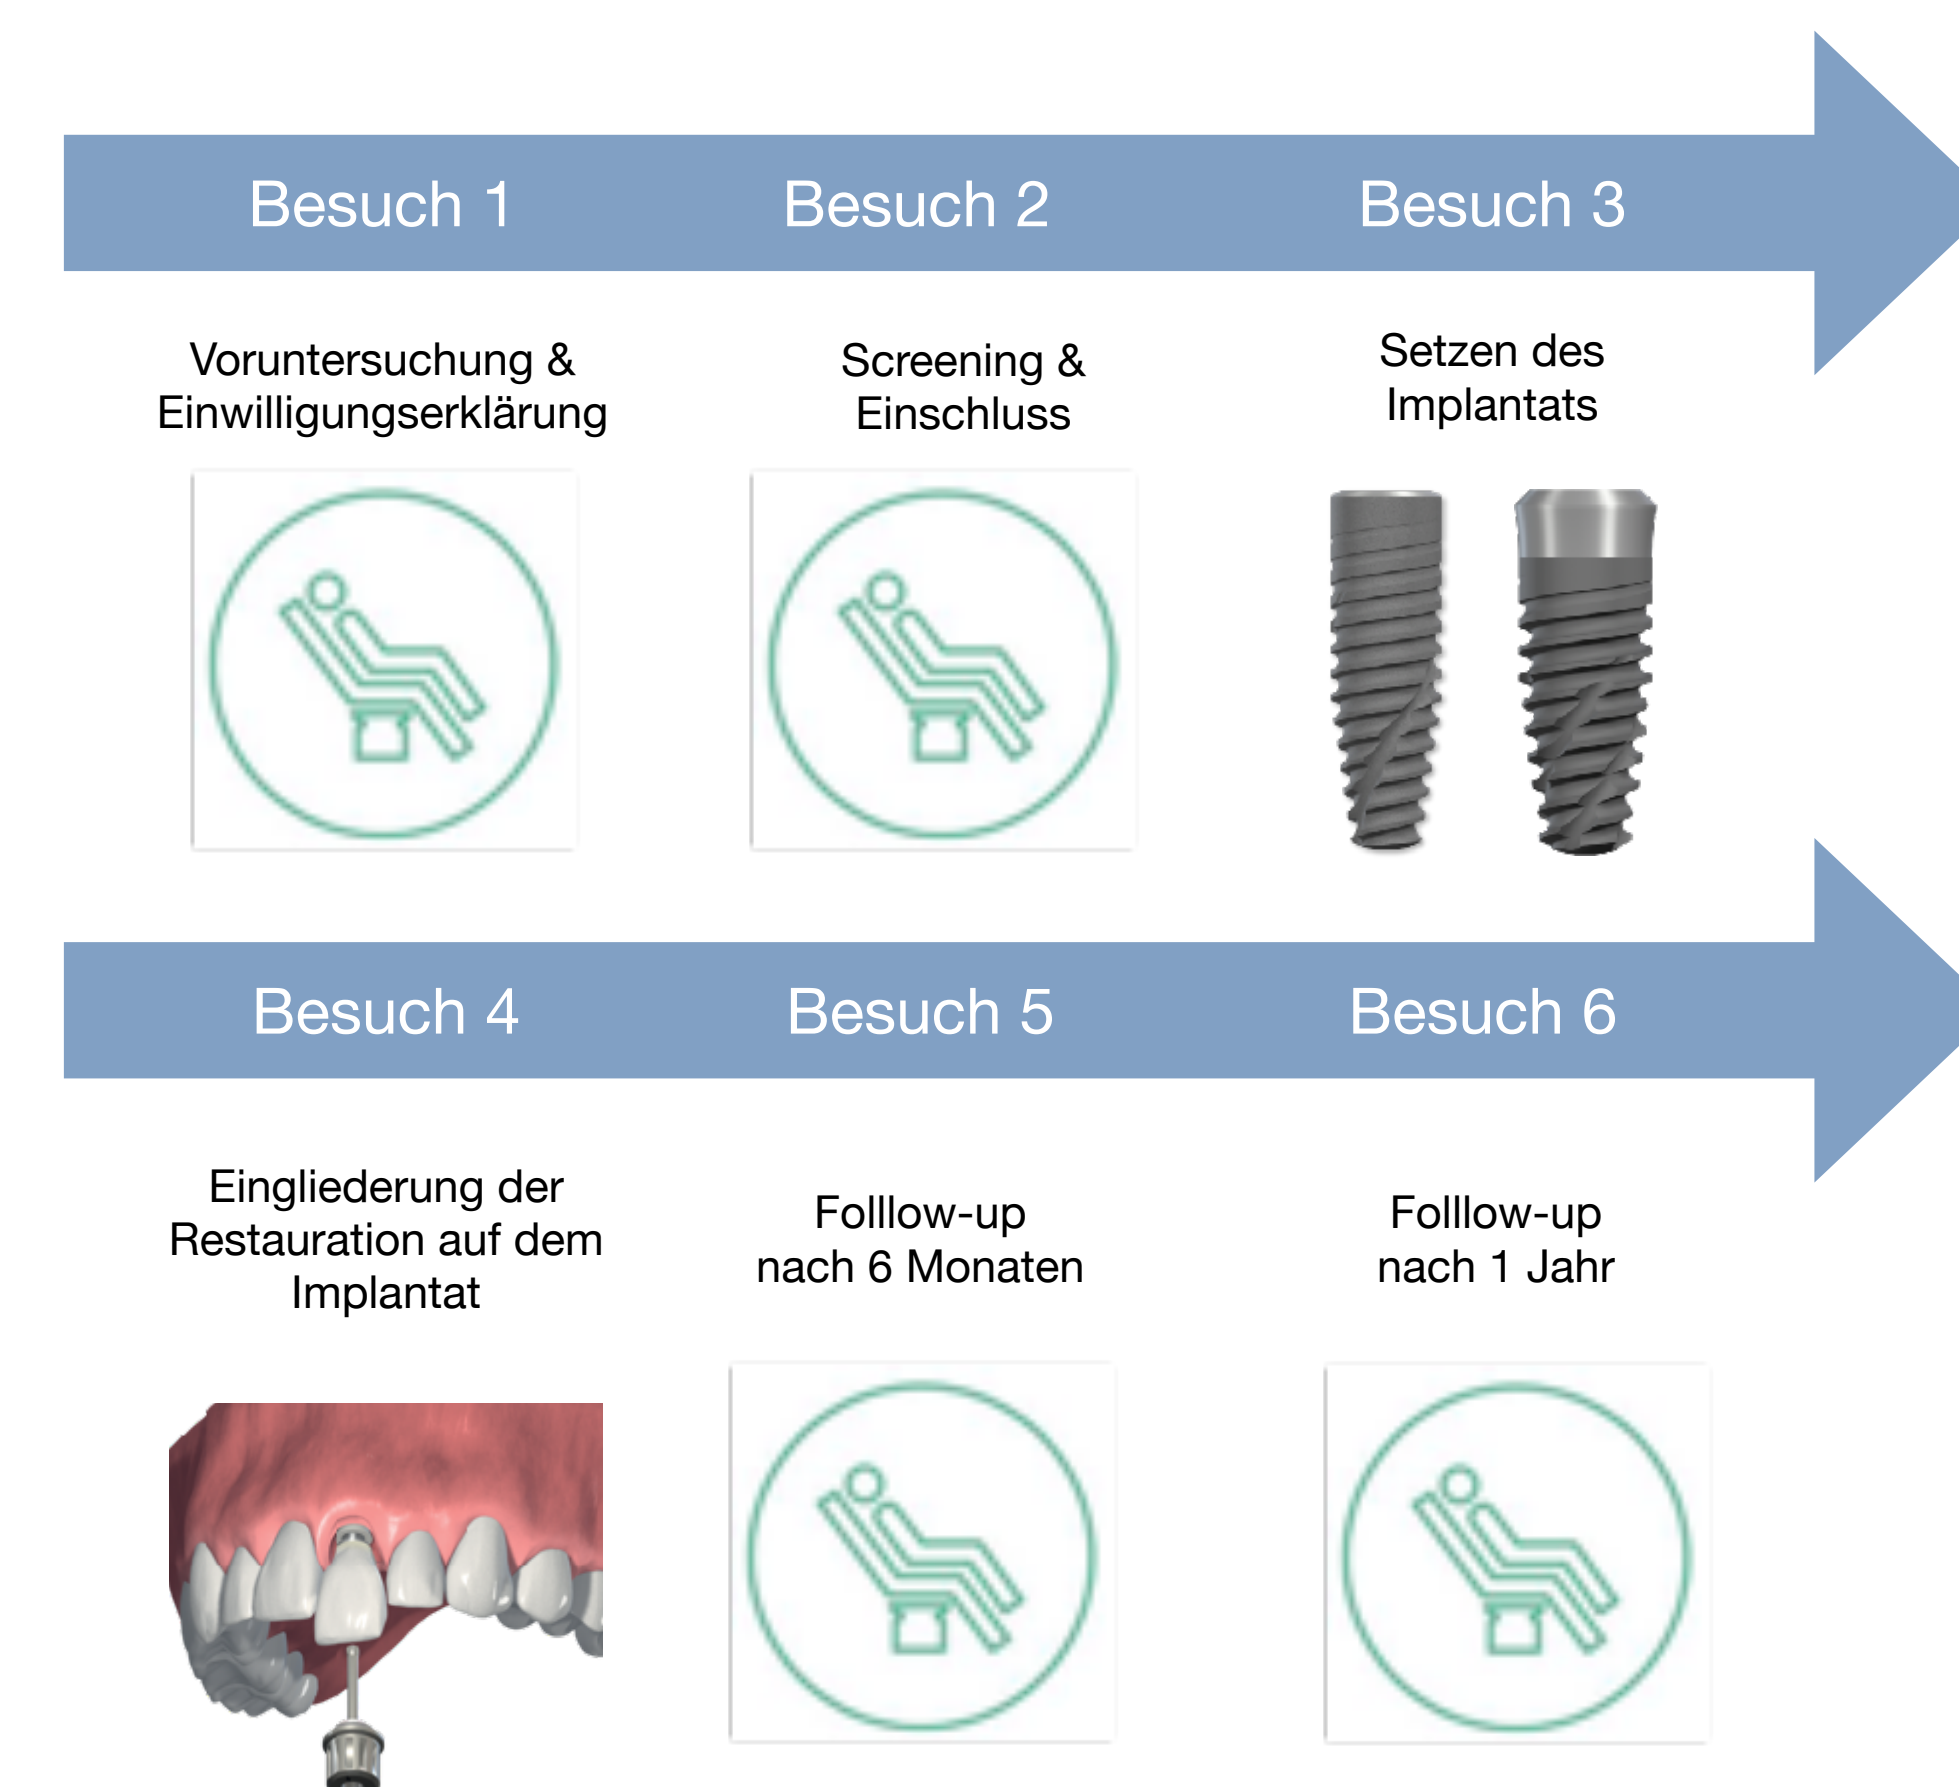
Besuch 1

Besuch 2

Besuch 3

Voruntersuchung & Einwilligungserklärung

Screening & Einschluss

Setzen des Implantats

Besuch 4

Besuch 5

Besuch 6

Eingliederung der Restauration auf dem Implantat

Folllow-up nach 6 Monaten

Folllow-up nach 1 Jahr